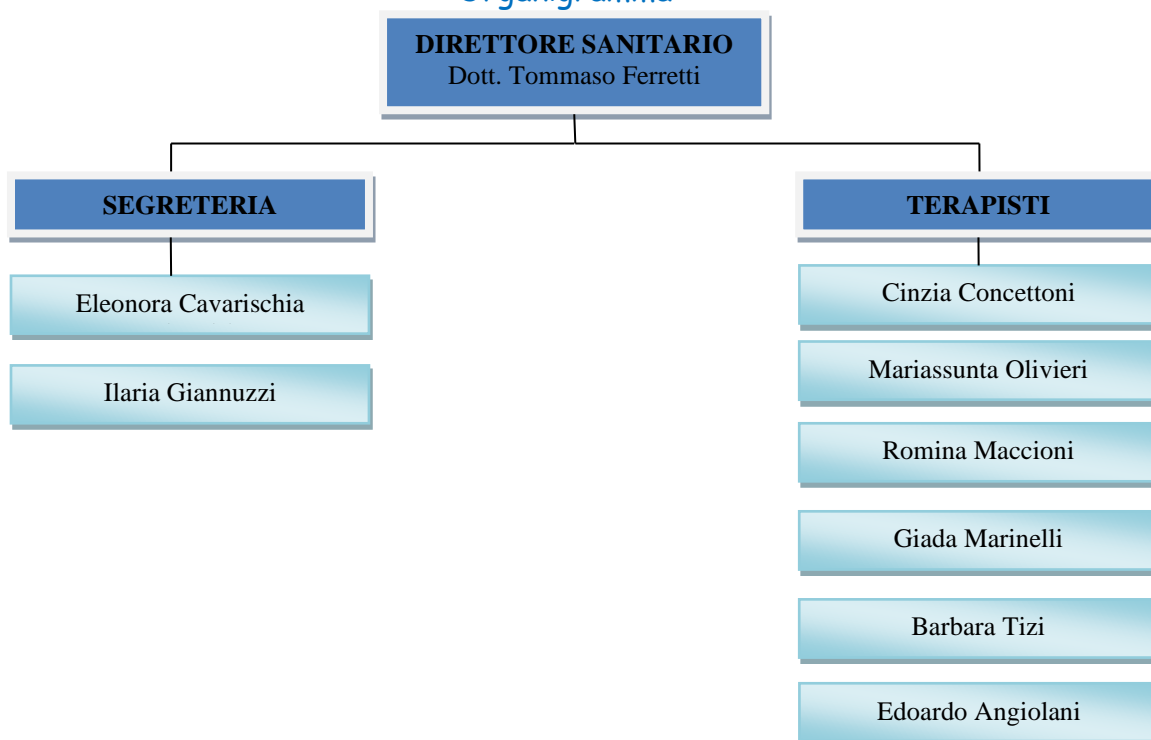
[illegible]

DIRETTORE SANITARIO
Dott. Tommaso Ferretti

SEGRETERIA

Eleonora Cavarischia

Ilaria Giannuzzi

TERAPISTI

Cinzia Concettoni

Mariassunta Olivieri

Romina Maccioni

Giada Marinelli

Barbara Tizi

Edoardo Angiolani